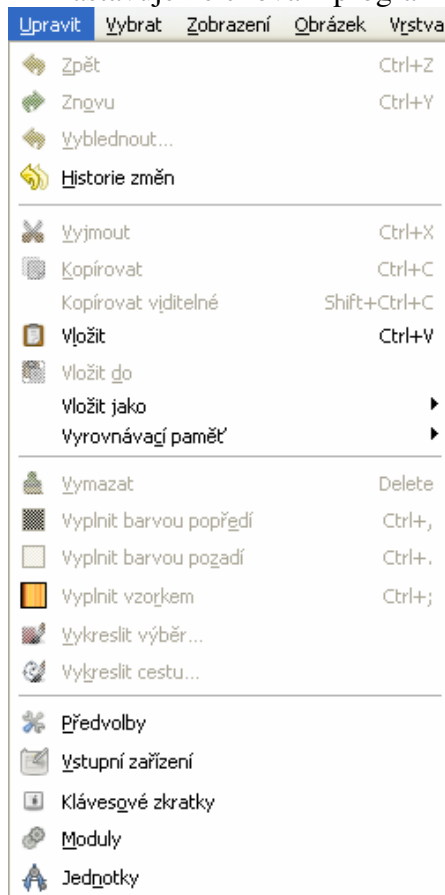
Upravit Vybrat Zobrazení Obrázek Vrstva

Zpět Ctrl+Z
Znovu Ctrl+Y
Vyblednout...
Historie změn

Vyjmout Ctrl+X
Kopírovat Ctrl+C
Kopírovat viditelné Shift+Ctrl+C
Vložit Ctrl+V
Vložit do
Vložit jako
Vyrovnávací paměť

Vymazat Delete
Vyplnit barvou popředí Ctrl+,
Vyplnit barvou pozadí Ctrl+.
Vyplnit vzorkem Ctrl+;
Vykreslit výběr...
Vykreslit cestu...

Předvolby
Vstupní zařízení
Klávesové zkratky
Moduly
Jednotky